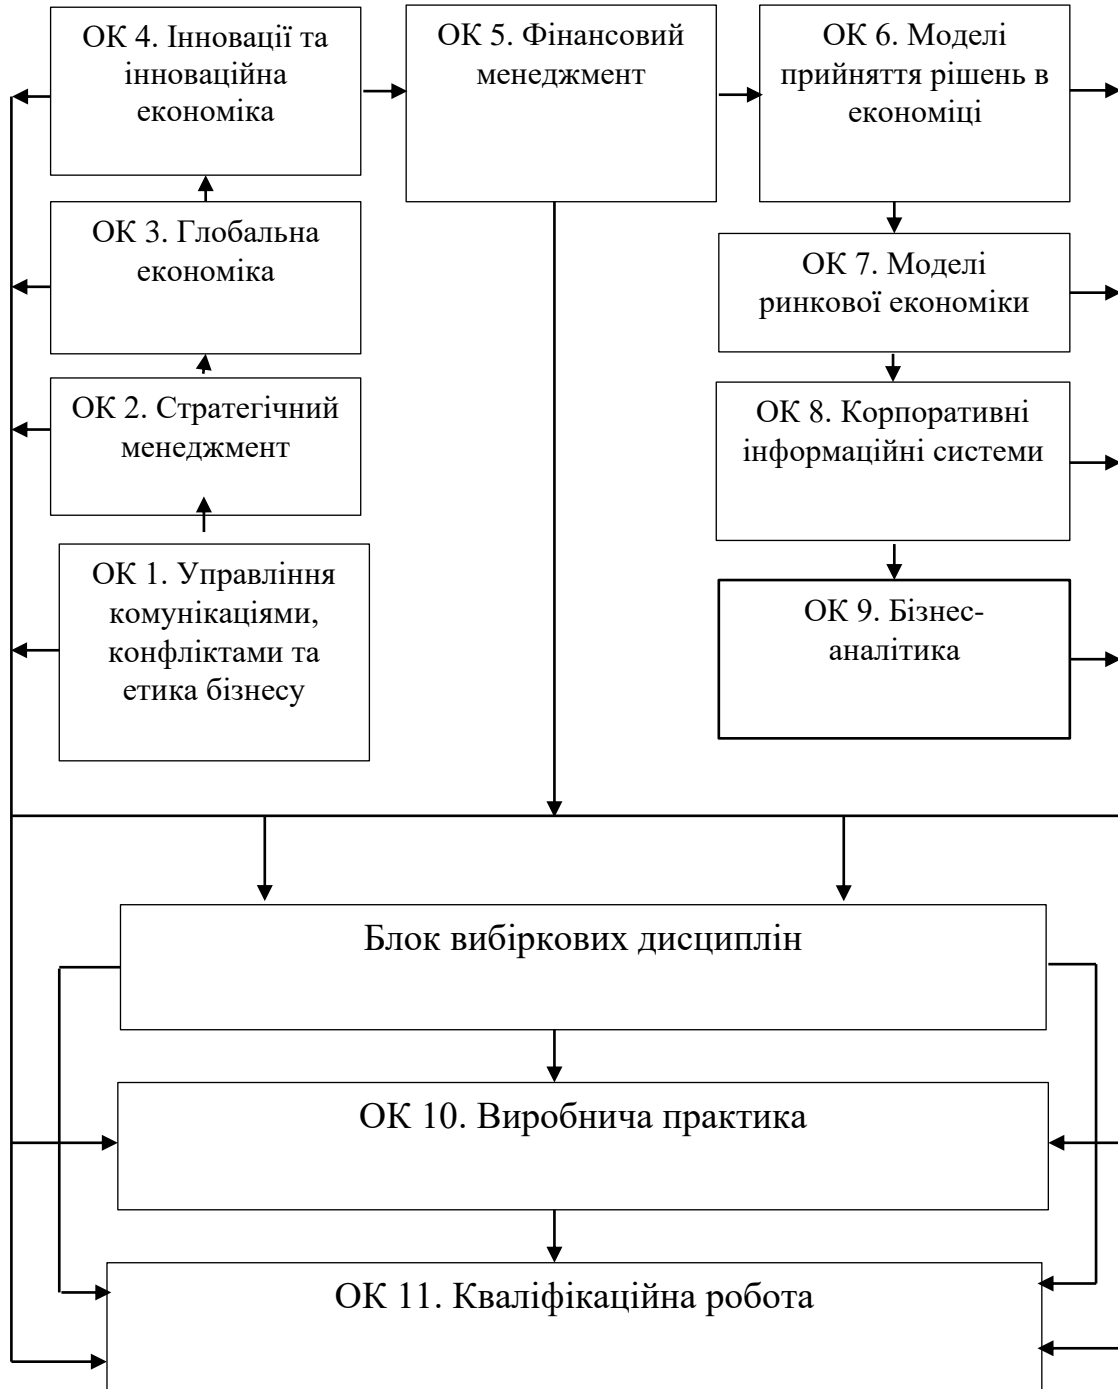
ОК 4. Інновації та інноваційна економіка

ОК 3. Глобальна економіка

ОК 2. Стратегічний менеджмент

ОК 1. Управління комунікаціями, конфліктами та етика бізнесу

ОК 5. Фінансовий менеджмент

ОК 6. Моделі прийняття рішень в економіці

ОК 7. Моделі ринкової економіки

ОК 8. Корпоративні інформаційні системи

ОК 9. Бізнес-аналітика

Блок вибіркових дисциплін

ОК 10. Виробнича практика

ОК 11. Кваліфікаційна робота